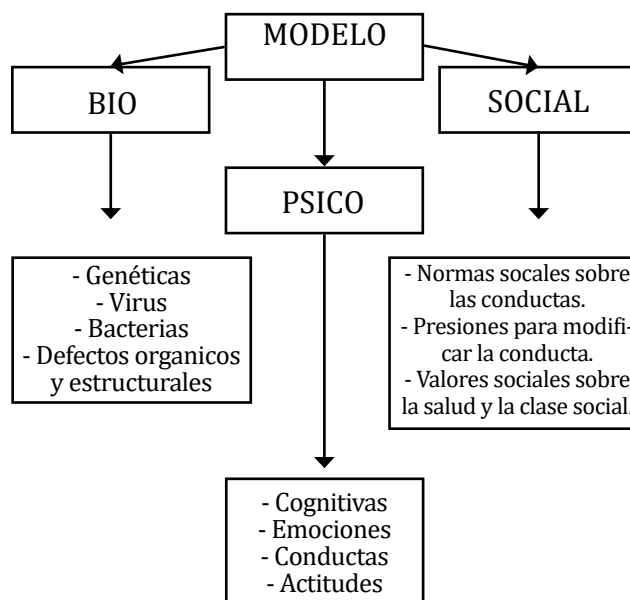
MODELO

BIO

PSICO

SOCIAL

- Genéticas
- Virus
- Bacterias
- Defectos organicos y estructurales

- Normas socales sobre las conductas.
- Presiones para modificar la conducta.
- Valores sociales sobre la salud y la clase social.

- Cognitivas
- Emociones
- Conductas
- Actitudes